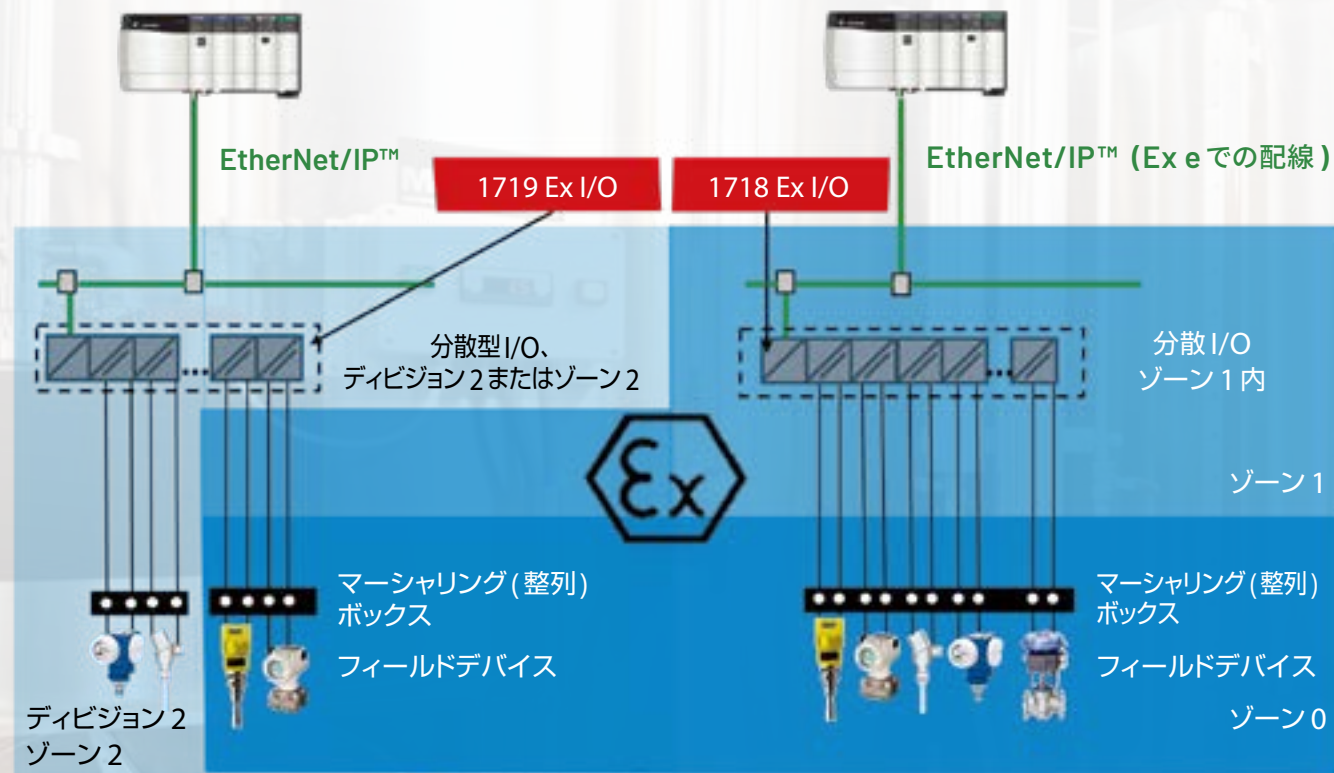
EtherNet/IP™

EtherNet/IP™ (Ex e での配線)

1719 Ex I/O

1718 Ex I/O

分散型 I/O、
ディビジョン 2 またはゾーン 2

分散 I/O
ゾーン 1 内

Ex

ゾーン 1

マーシャリング (整列)
ボックス

フィールドデバイス

マーシャリング (整列)
ボックス

フィールドデバイス

ゾーン 0

ディビジョン 2
ゾーン 2